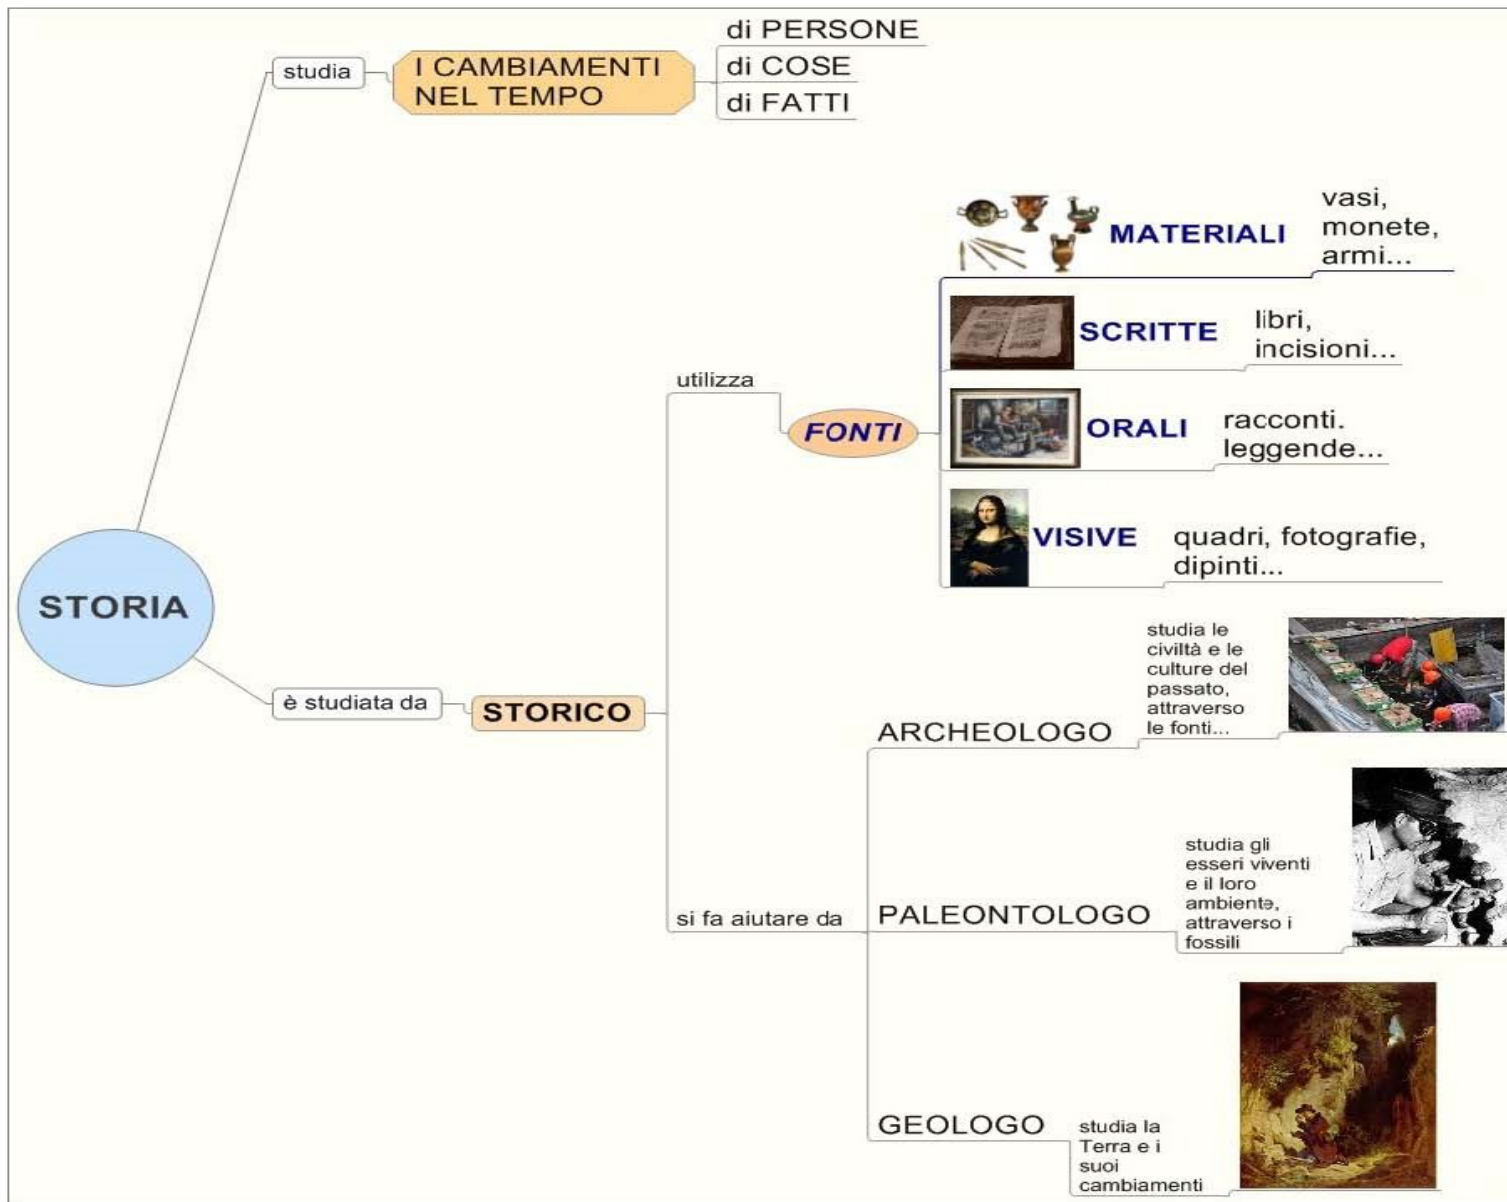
STORIA

studia

I CAMBIAMENTI NEL TEMPO

di PERSONE

di COSE

di FATTI

è studiata da

STORICO

utilizza

FONTI

MATERIALI

vasi, monete, armi...

SCRITTE

libri, incisioni...

ORALI

racconti. leggende...

VISIVE

quadri, fotografie, dipinti...

si fa aiutare da

ARCHEOLOGO

studia le civiltà e le culture del passato, attraverso le fonti...

PALEONTOLOGO

studia gli esseri viventi e il loro ambiente, attraverso i fossili

GEOLOGO

studia la Terra e i suoi cambiamenti